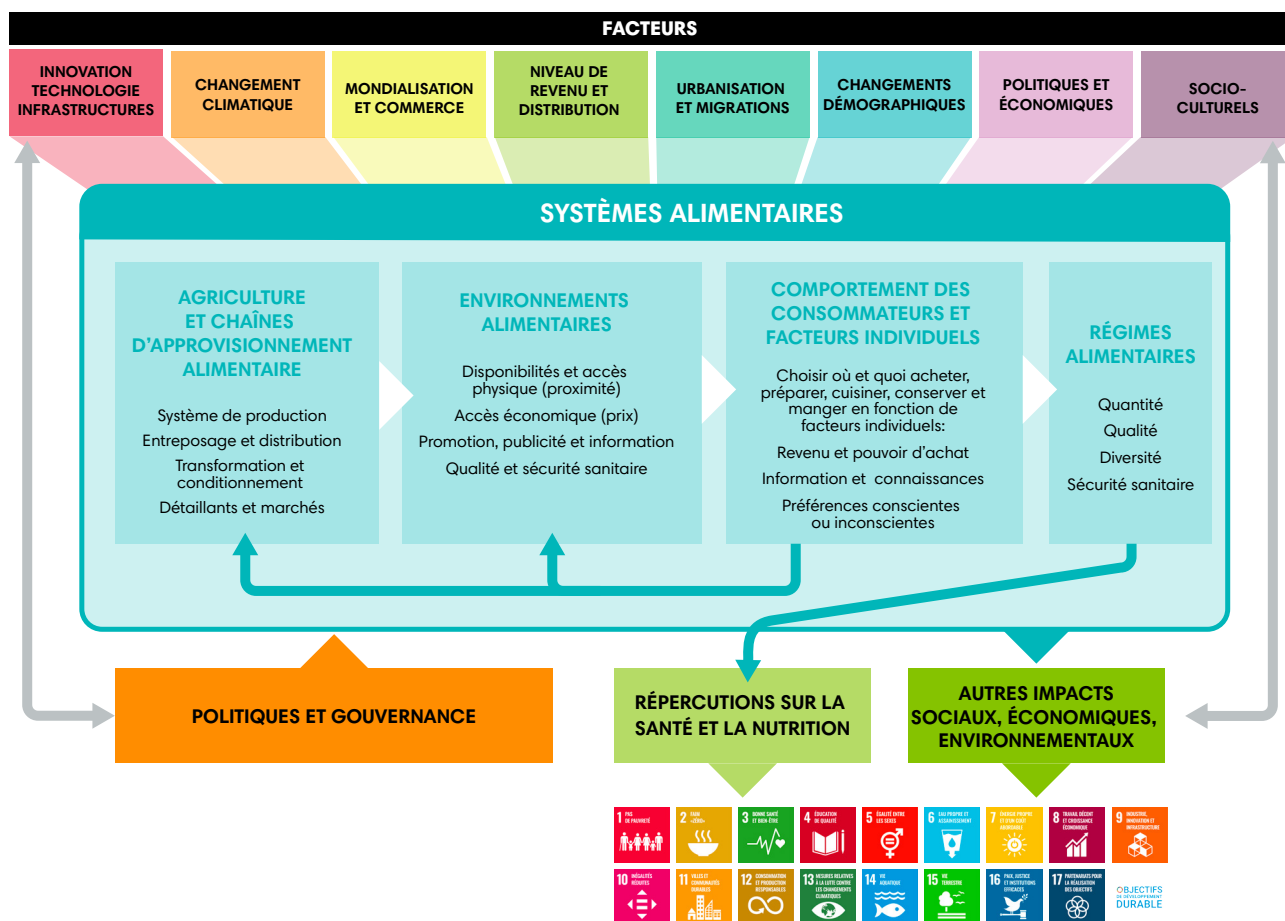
FACTEURS

INNOVATION TECHNOLOGIE INFRASTRUCTURES

CHANGEMENT CLIMATIQUE

MONDIALISATION ET COMMERCE

NIVEAU DE REVENU ET DISTRIBUTION

URBANISATION ET MIGRATIONS

CHANGEMENTS DÉMOGRAPHIQUES

POLITIQUES ET ÉCONOMIQUES

SOCIO-CULTURELS

SYSTÈMES ALIMENTAIRES

AGRICULTURE ET CHAÎNES D'APPROVISIONNEMENT ALIMENTAIRE

Système de production
Entreposage et distribution
Transformation et conditionnement
Détaillants et marchés

ENVIRONNEMENTS ALIMENTAIRES

Disponibilités et accès physique (proximité)
Accès économique (prix)
Promotion, publicité et information
Qualité et sécurité sanitaire

COMPORTEMENT DES CONSOMMATEURS ET FACTEURS INDIVIDUELS

Choisir où et quoi acheter, préparer, cuisiner, conserver et manger en fonction de facteurs individuels:
Revenu et pouvoir d'achat
Information et connaissances
Préférences conscientes ou inconscientes

RÉGIMES ALIMENTAIRES

Quantité
Qualité
Diversité
Sécurité sanitaire

POLITIQUES ET GOUVERNANCE

RÉPERCUTIONS SUR LA SANTÉ ET LA NUTRITION

AUTRES IMPACTS SOCIAUX, ÉCONOMIQUES, ENVIRONNEMENTAUX

1 PAS DE PAUVRETÉ
2 FAIM «ZÉRO»
3 BONNE SANTÉ ET BIEN-ÊTRE
4 ÉDUCATION DE QUALITÉ
5 ÉGALITÉ ENTRE LES SEXES
6 EAU PROPRE ET ASSAINISSEMENT
7 ÉNERGIE PROPRE ET D'UN COÛT ABORDABLE
8 TRAVAIL DÉCENT ET CROISSANCE ÉCONOMIQUE
9 INDUSTRIE, INNOVATION ET INFRASTRUCTURE
10 INÉGALITÉS RÉDUITES
11 VILLES ET COMMUNAUTÉS DURABLES
12 CONSOMMATION ET PRODUCTION RESPONSABLES
13 MESURES RELATIVES À LA LUTTE CONTRE LES CHANGEMENTS CLIMATIQUES
14 VIE AQUATIQUE
15 VIE TERRESTRE
16 PAIX, JUSTICE ET INSTITUTIONS EFFICACES
17 PARTENARIATS POUR LA RÉALISATION DES OBJECTIFS
OBJECTIFS DE DÉVELOPPEMENT DURABLE